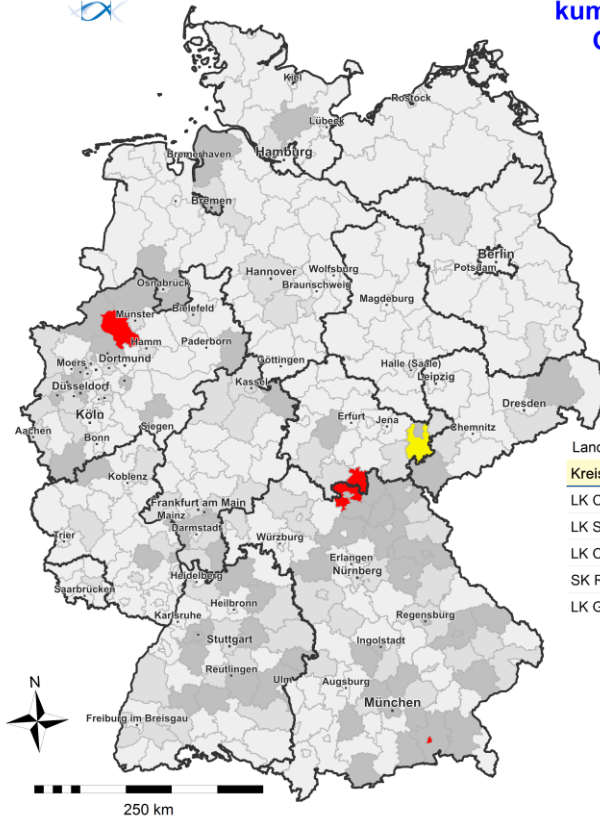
kum
C

Kiel
Rostock
Lübeck
Hamburg
Bremerhaven
Bremen
Berlin
Potsdam
Hannover
Wolfsburg
Braunschweig
Magdeburg
Osnabrück
Münster
Bielefeld
Hamm
Paderborn
Dortmund
Moers
Düsseldorf
Göttingen
Halle (Saale)
Leipzig
Kassel
Köln
Aachen
Bonn
Siegen
Erfurt
Jena
Dresden
Chemnitz
Koblenz
Frankfurt am Main
Mainz
Darmstadt
Trier
Würzburg
Erlangen
Nürnberg
Heidelberg
Saarbrücken
Heilbronn
Karlsruhe
Regensburg
Stuttgart
Ingolstadt
Reutlingen
Ulm
Augsburg
München
Freiburg im Breisgau
N
250 km

Land
Kreis
LK C
LK S
LK C
SK F
LK G